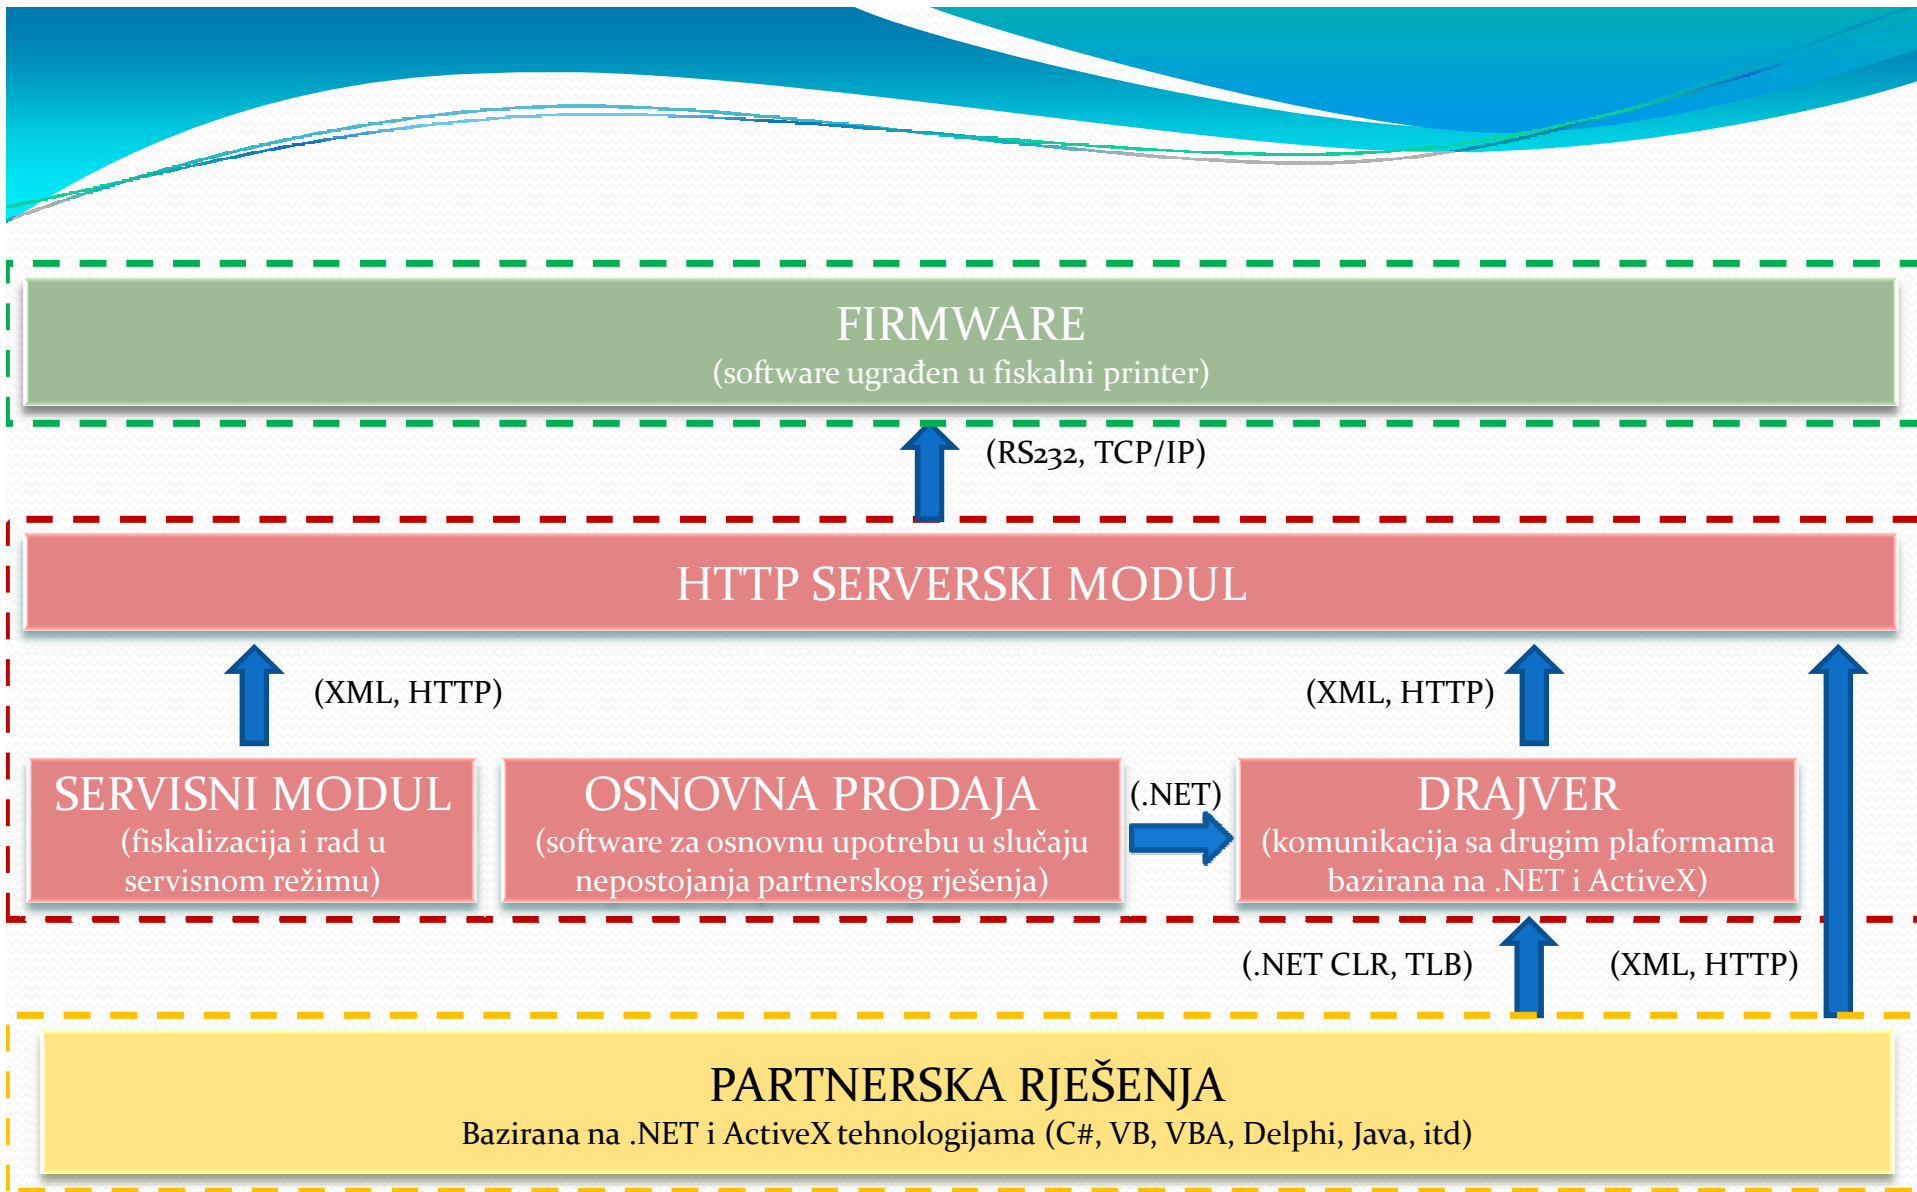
FIRMWARE
(software ugrađen u fiskalni printer)

(RS232, TCP/IP)

HTTP SERVERSKI MODUL

(XML, HTTP)

(XML, HTTP)

SERVISNI MODUL
(fiskalizacija i rad u servisnom režimu)

OSNOVNA PRODAJA
(software za osnovnu upotrebu u slučaju nepostojanja partnerskog rješenja)

(.NET)

DRAJVER
(komunikacija sa drugim plaformama bazirana na .NET i ActiveX)

(.NET CLR, TLB)

(XML, HTTP)

PARTNERSKA RJEŠENJA
Bazirana na .NET i ActiveX tehnologijama (C#, VB, VBA, Delphi, Java, itd)